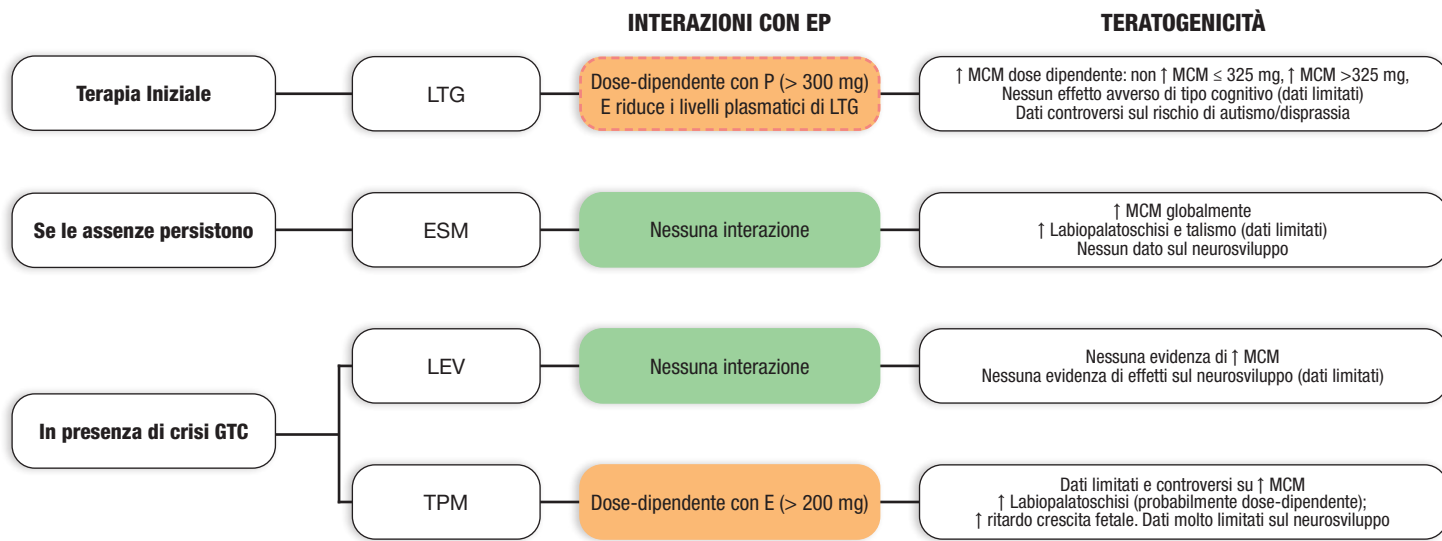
INTERAZIONI CON EP

TERATOGENICITÀ

Terapia Iniziale

LTG

Dose-dipendente con P (> 300 mg) E riduce i livelli plasmatici di LTG

↑ MCM dose dipendente: non ↑ MCM ≤ 325 mg, ↑ MCM >325 mg, Nessun effetto avverso di tipo cognitivo (dati limitati) Dati controversi sul rischio di autismo/disprassia

Se le assenze persistono

ESM

Nessuna interazione

↑ MCM globalmente ↑ Labiopalatoschisi e talismo (dati limitati) Nessun dato sul neurosviluppo

LEV

Nessuna interazione

Nessuna evidenza di ↑ MCM Nessuna evidenza di effetti sul neurosviluppo (dati limitati)

In presenza di crisi GTC

TPM

Dose-dipendente con E (> 200 mg)

Dati limitati e controversi su ↑ MCM ↑ Labiopalatoschisi (probabilmente dose-dipendente); ↑ ritardo crescita fetale. Dati molto limitati sul neurosviluppo